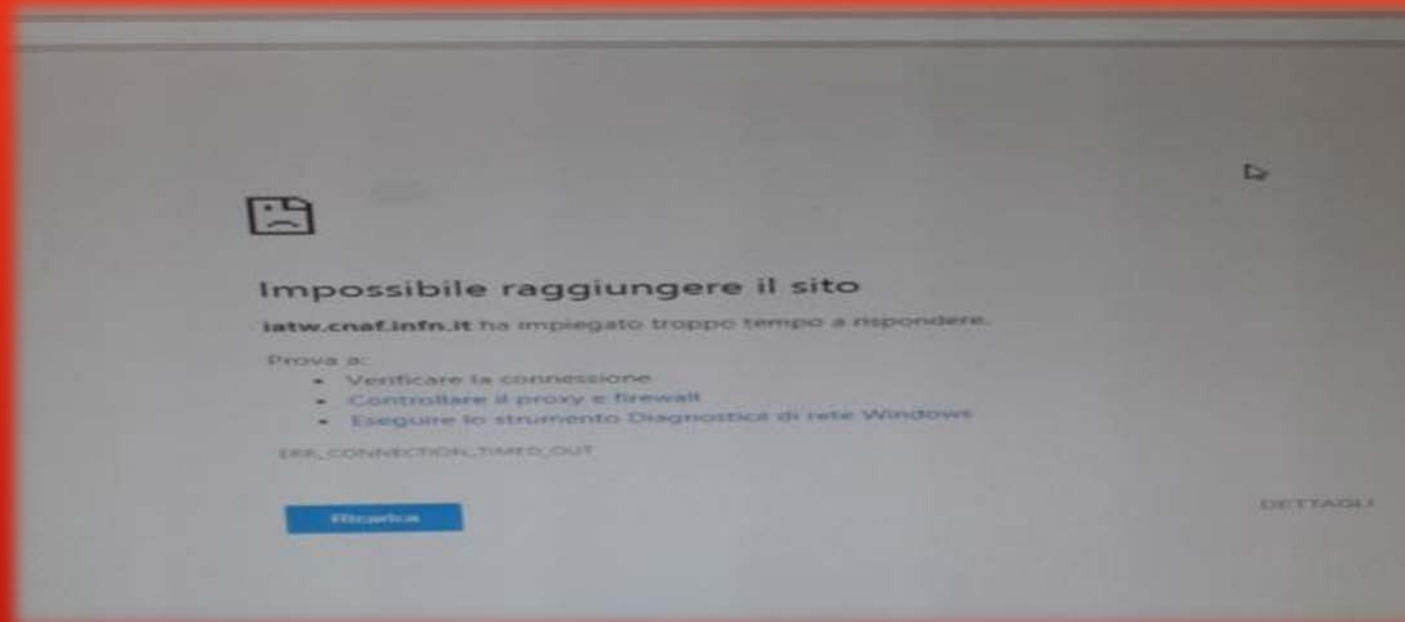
Impossibile raggiungere il sito

iatw.cnaf.infn.it ha impiegato troppo tempo a rispondere.

Prova a:

- Verificare la connessione
- Controllare il proxy e firewall
- Eseguire lo strumento Diagnostica di rete Windows

ERR_CONNECTION_TIMED_OUT

Ricarica

DETTAGLI